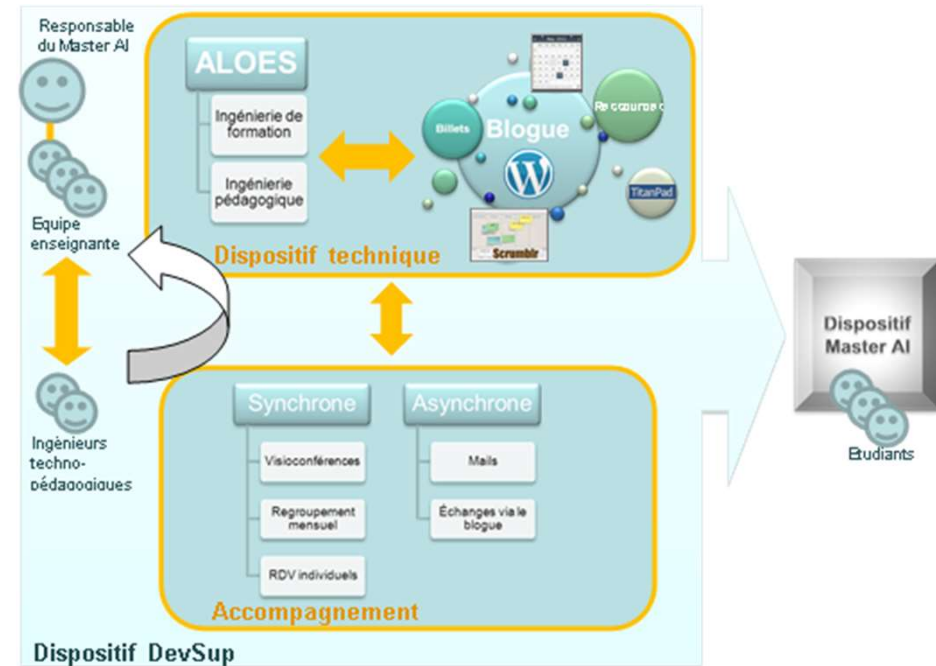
Responsable du Master AI

Equipe enseignante

Ingènieurs techno-pédagogiques

ALOES

Ingénierie de formation

Ingénierie pédagogique

Billets

Blogue

Ressources

TitanPad

Scrumblr

Dispositif technique

Synchrone

Visioconférences

Regroupement mensuel

RDV individuels

Asynchrone

Mails

Échanges via le blogue

Accompagnement

Dispositif DevSup

Dispositif Master AI

Etudiants